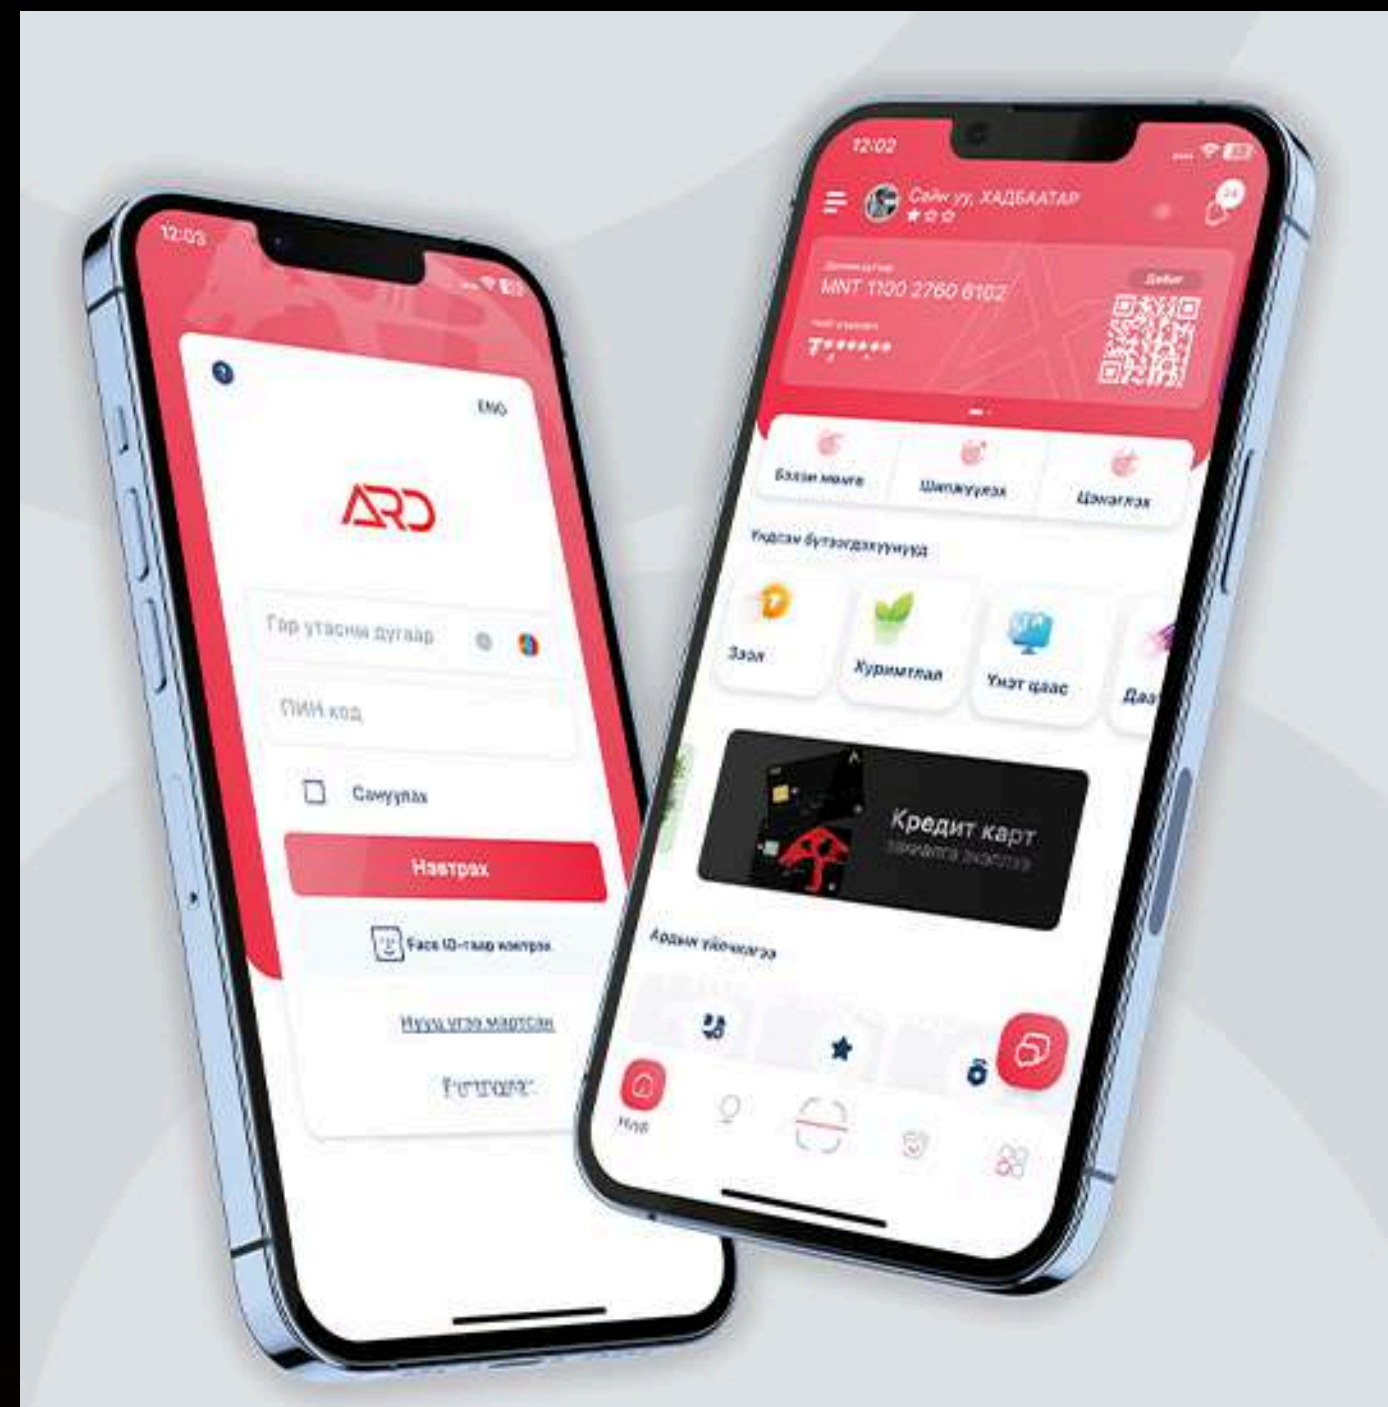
12:03

ENG

ARD

Гар утасны дугаар

ПИН код

Санууулах

Нэвтрэх

Face ID-гаар нэвтрэх

Нууц үгээ мартсан

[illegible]

12:02

Сайн уу, ХАДБААТАР

MNT 1100 2760 8102

₮******

Бэлэн мөнгө

Шилжүүлэх

Цэнэглэх

Үндсэн бүтээгдэхүүнүүд

Зээл

Хуримтлал

Үнэт цаас

Даа

Кредит карт

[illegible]

Ардын үйлчилгээ

Нүүр